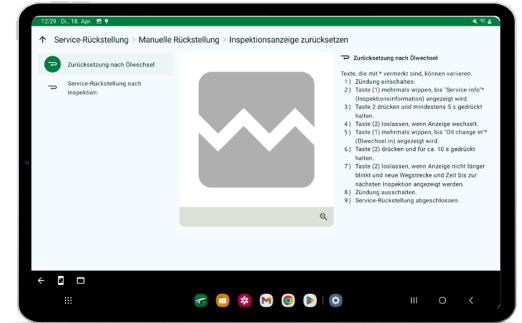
12:29 Di., 18. Apr.

Service-Rückstellung > Manuelle Rückstellung > Inspektionsanzeige zurücksetzen

Zurücksetzung nach Ölwechsel

Service-Rückstellung nach Inspektion:

Zurücksetzung nach Ölwechsel

Texte, die mit * vermerkt sind, können variieren.
1) Zündung einschalten.
2) Taste (1) mehrmals wippen, bis "Service-info"* (Inspektionsinformation) angezeigt wird.
3) Taste 2 drücken und mindestens 5 s gedrückt halten.
4) Taste (2) loslassen, wenn Anzeige wechselt.
5) Taste (1) mehrmals wippen, bis "Oil change in"* (Ölwechsel in) angezeigt wird.
6) Taste (2) drücken und für ca. 10 s gedrückt halten.
7) Taste (2) loslassen, wenn Anzeige nicht länger blinkt und neue Wegstrecke und Zeit bis zur nächsten Inspektion angezeigt werden.
8) Zündung ausschalten.
9) Service-Rückstellung abgeschlossen.